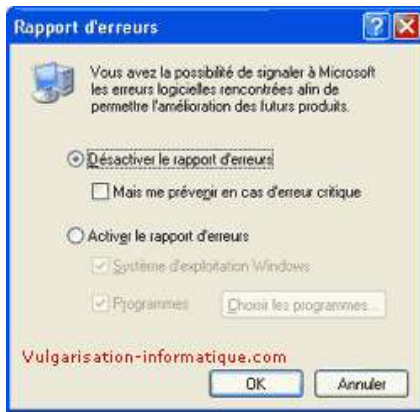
Rapport d'erreurs

?

X

Vous avez la possibilité de signaler à Microsoft les erreurs logicielles rencontrées afin de permettre l'amélioration des futurs produits.

Désactiver le rapport d'erreurs

Mais me prévenir en cas d'erreur critique

Activer le rapport d'erreurs

Système d'exploitation Windows

Programmes

Choisir les programmes...

Vulgarisation-informatique.com

OK

Annuler